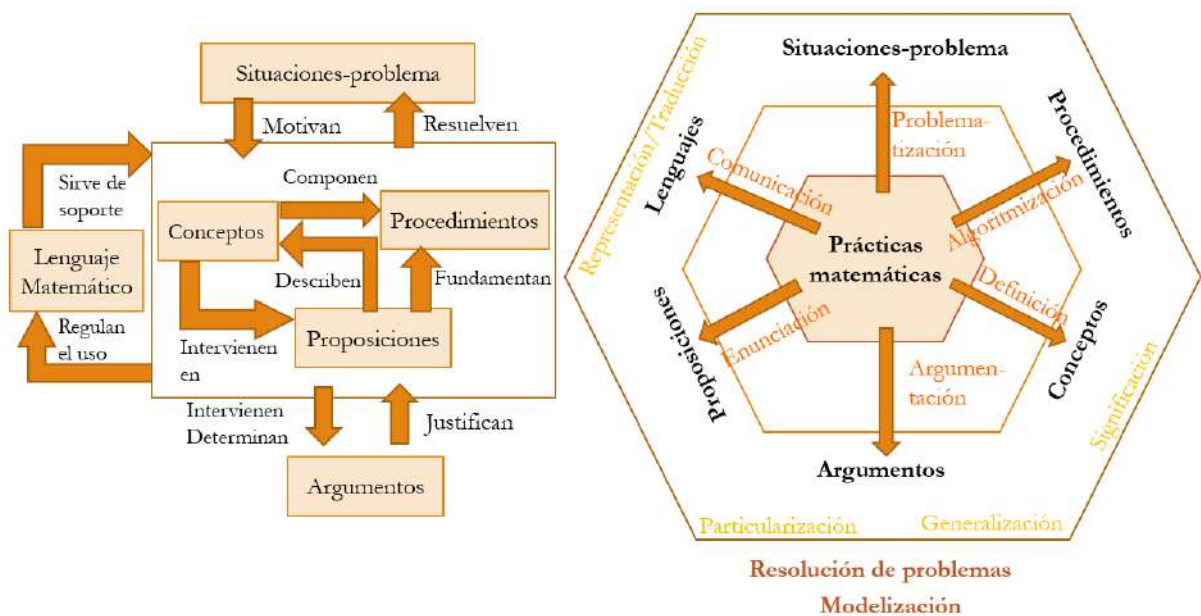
Situaciones-problema

Motivan

Resuelven

Sirve de soporte

Componen

Conceptos

Procedimientos

Lenguaje Matemático

Describen

Fundamentan

Regulan el uso

Intervienen en

Proposiciones

Intervienen Determinan

Justifican

Argumentos

Situaciones-problema

Representación/Traducción

Problematización

Lenguajes

Comunicación

Procedimientos

Algoritmización

Prácticas matemáticas

Definición

Proposiciones

Enunciación

Conceptos

Argumentación

Significación

Argumentos

Particularización

Generalización

Resolución de problemas

Modelización